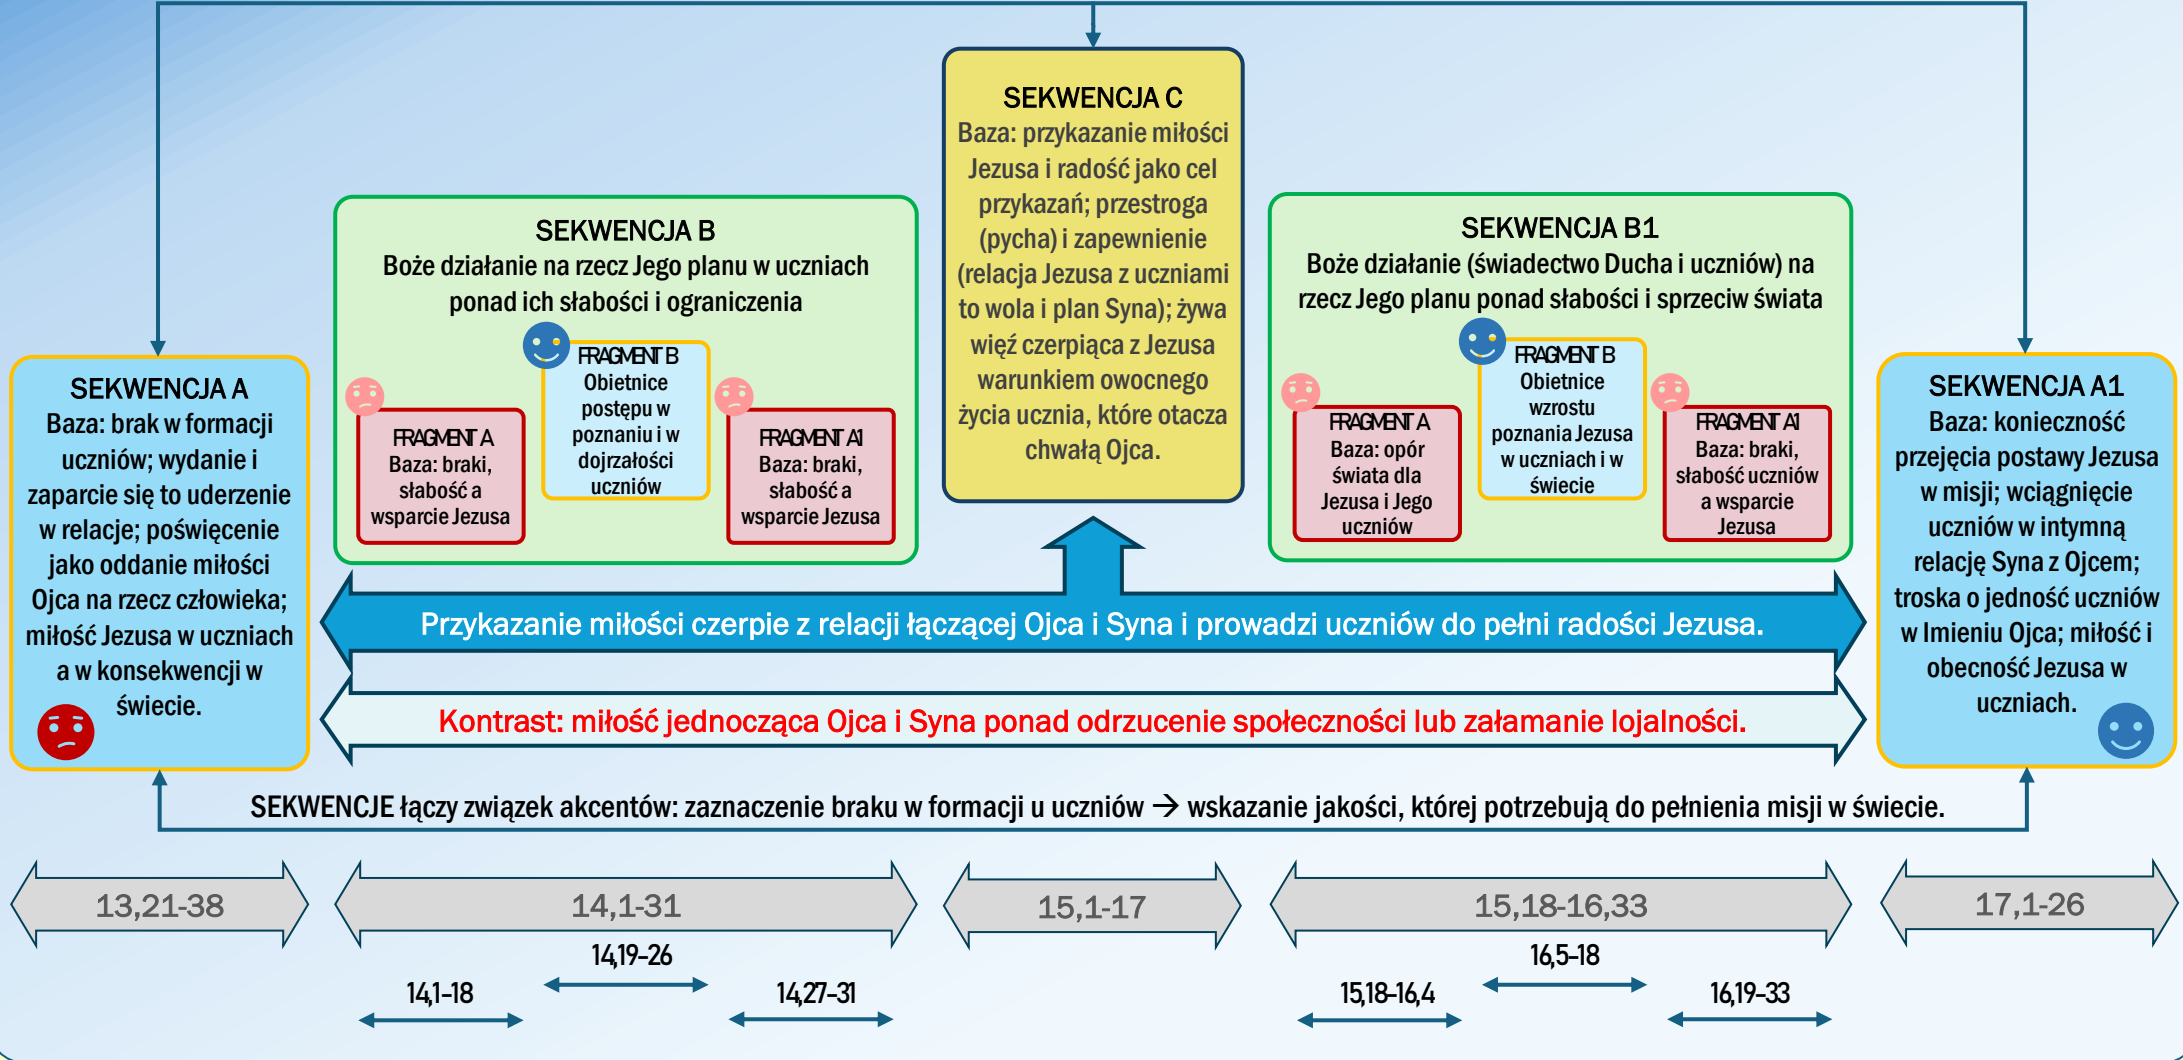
SEKWENCJA C
Baza: przykazanie miłości Jezusa i radość jako cel przykazań; przestroga (pycha) i zapewnienie (relacja Jezusa z uczniami to wola i plan Syna); żywa więź czerpiąca z Jezusa warunkiem owocnego życia ucznia, które otacza chwałą Ojca.

SEKWENCJA B
Boże działanie na rzecz Jego planu w uczniach ponad ich słabości i ograniczenia

FRAGMENT A
Baza: braki, słabość a wsparcie Jezusa

FRAGMENT B
Obietnice postępu w poznaniu i w dojrzałości uczniów

FRAGMENT A1
Baza: braki, słabość a wsparcie Jezusa

SEKWENCJA B1
Boże działanie (świadectwo Ducha i uczniów) na rzecz Jego planu ponad słabości i sprzeciw świata

FRAGMENT A
Baza: opór świata dla Jezusa i Jego uczniów

FRAGMENT B
Obietnice wzrostu poznania Jezusa w uczniach i w świecie

FRAGMENT A1
Baza: braki, słabość uczniów a wsparcie Jezusa

SEKWENCJA A
Baza: brak w formacji uczniów; wydanie i zaparcie się to uderzenie w relację; poświęcenie jako oddanie miłości Ojca na rzecz człowieka; miłość Jezusa w uczniach a w konsekwencji w świecie.

SEKWENCJA A1
Baza: konieczność przejęcia postawy Jezusa w misji; wciągnięcie uczniów w intymną relację Syna z Ojcem; troska o jedność uczniów w Imieniu Ojca; miłość i obecność Jezusa w uczniach.

Przykazanie miłości czerpie z relacji łączącej Ojca i Syna i prowadzi uczniów do pełni radości Jezusa.

Kontrast: miłość jednocząca Ojca i Syna ponad odrzucenie społeczności lub załamanie lojalności.

SEKWENCJE łączy związek akcentów: zaznaczenie braku w formacji u uczniów → wskazanie jakości, której potrzebują do pełnienia misji w świecie.

13,21-38
14,1-31
15,1-17
15,18-16,33
17,1-26

14,19-26
14,1-18
14,27-31
16,5-18
15,18-16,4
16,19-33